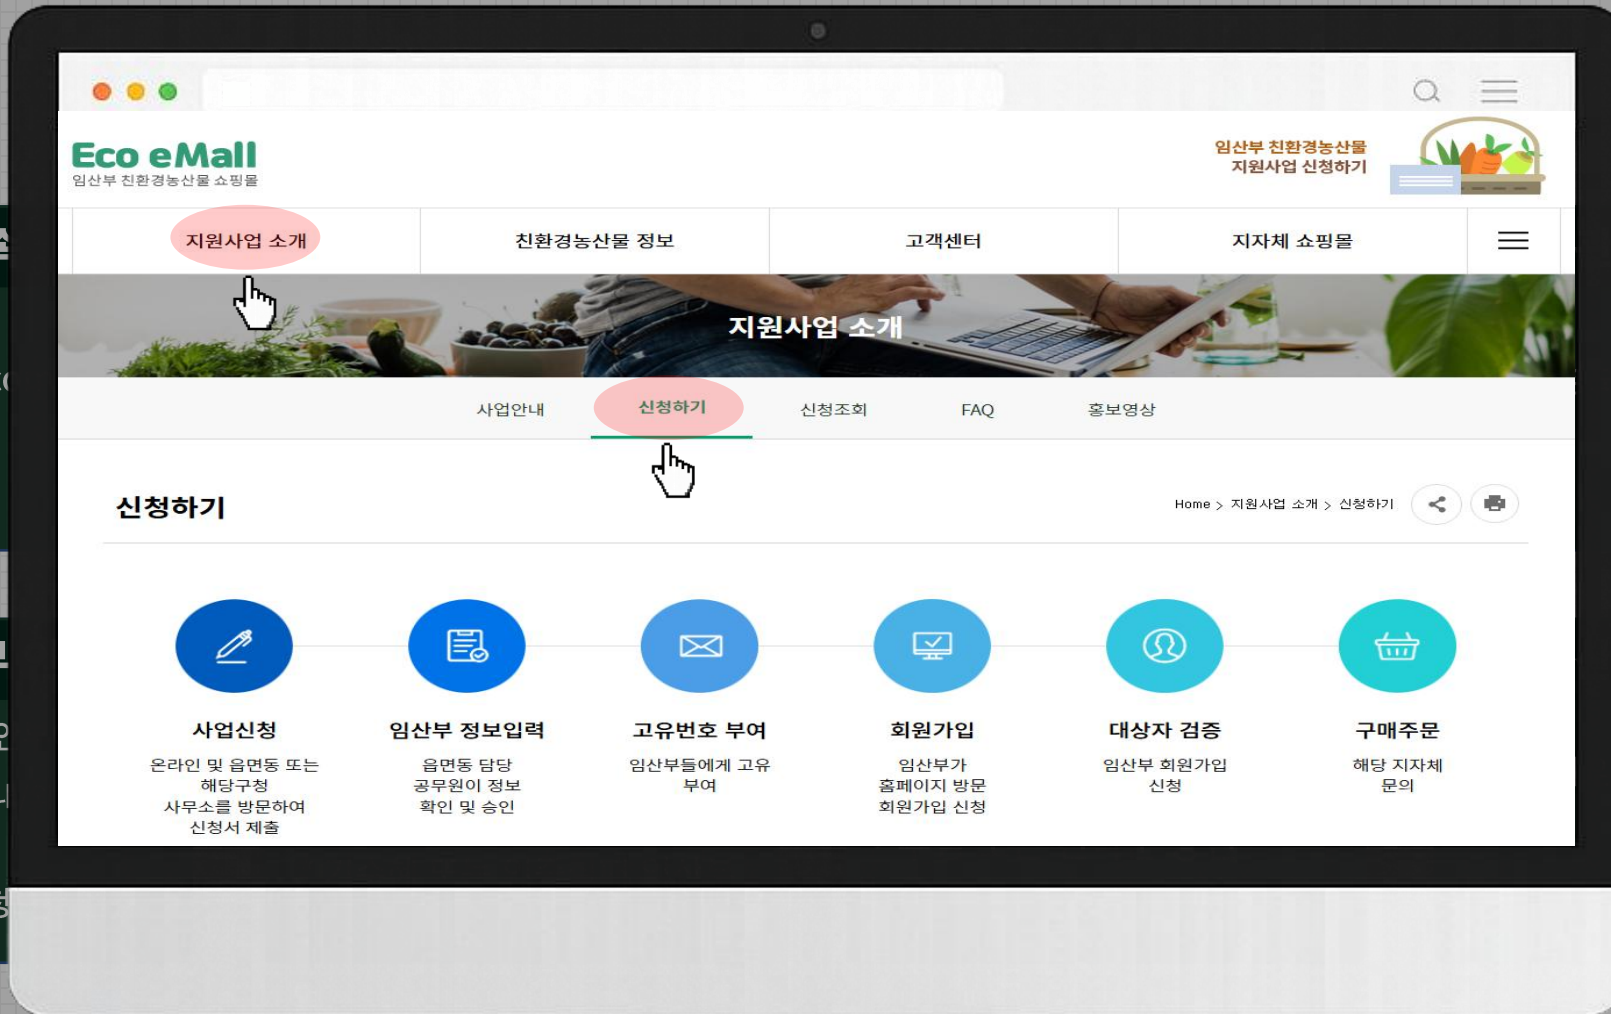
Eco eMall
임산부 친환경농산물 쇼핑몰

임산부 친환경농산물
지원사업 신청하기

지원사업 소개
친환경농산물 정보
고객센터
지자체 쇼핑몰

지원사업 소개

사업안내
신청하기
신청조회
FAQ
홍보영상

신청하기

Home > 지원사업 소개 > 신청하기

사업신청
온라인 및 읍면동 또는 해당구청 사무소를 방문하여 신청서 제출

임산부 정보입력
읍면동 담당 공무원이 정보 확인 및 승인

고유번호 부여
임산부들에게 고유 부여

회원가입
임산부가 홈페이지 방문 회원가입 신청

대상자 검증
임산부 회원가입 신청

구매주문
해당 지자체 문의